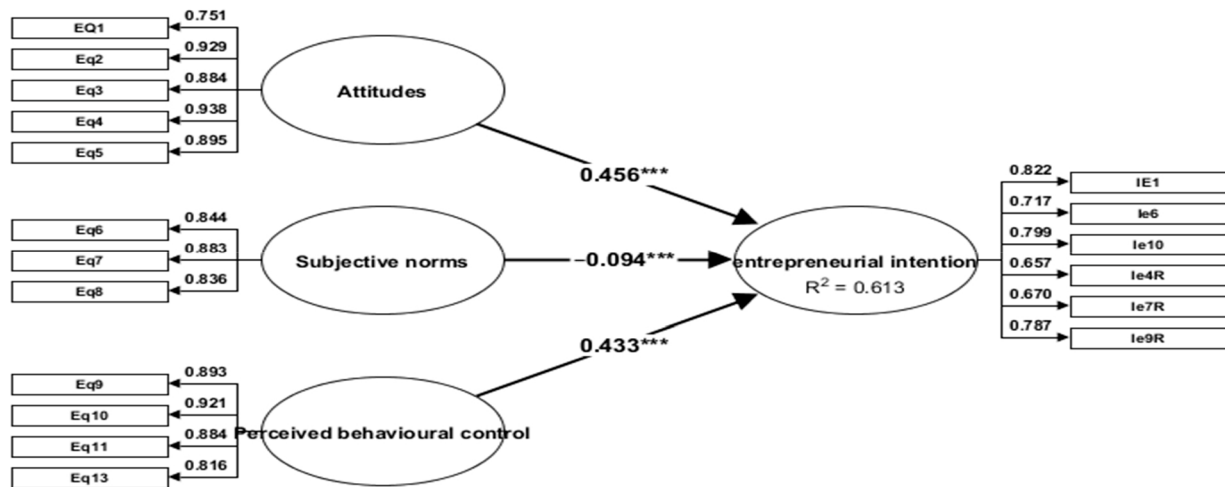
EQ1
0.751
Eq2
0.929
Eq3
0.884
Eq4
0.938
Eq5
0.895
Attitudes
0.456***
Eq6
0.844
Eq7
0.883
Eq8
0.836
Subjective norms
-0.094***
entrepreneurial intention
$R^2 = 0.613$
0.433***
Eq9
0.893
Eq10
0.921
Eq11
0.884
Eq13
0.816
Perceived behavioural control
0.822
IE1
0.717
Ie6
0.799
Ie10
0.657
Ie4R
0.670
Ie7R
0.787
Ie9R